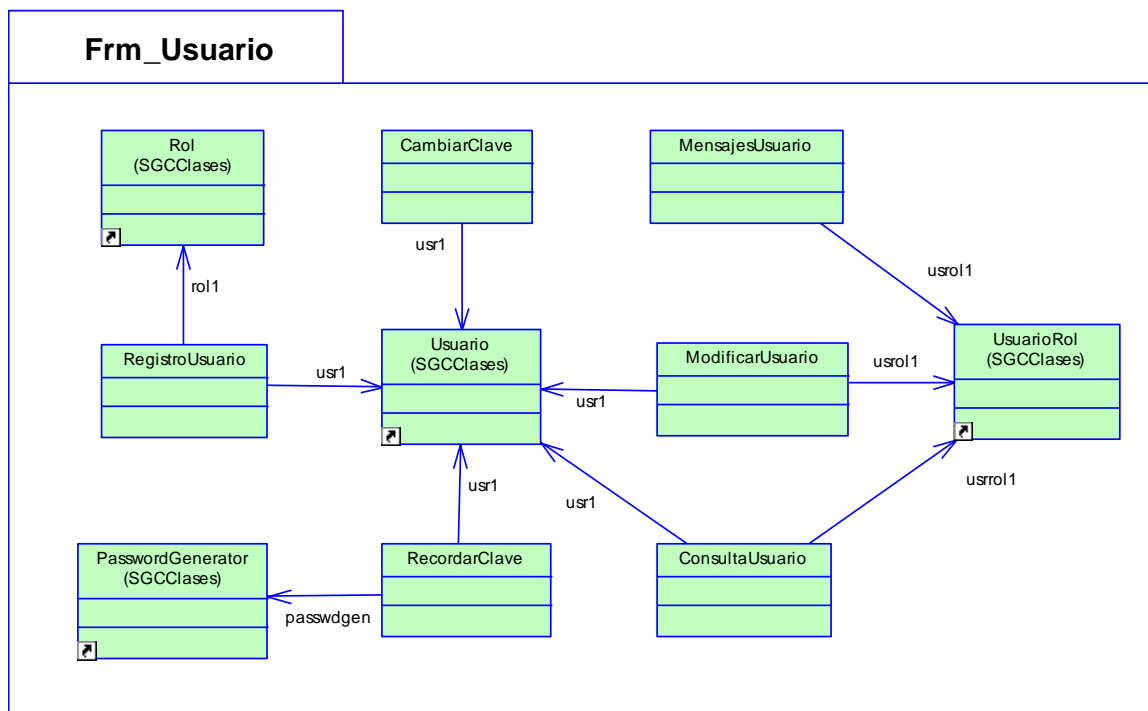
Frm_Usuario

Rol
(SGCClases)

CambiarClave

MensajesUsuario

usr1

usrol1

rol1

RegistroUsuario

usr1

Usuario
(SGCClases)

ModificarUsuario

usrol1

UsuarioRol
(SGCClases)

usr1

usr1

usrrol1

usr1

PasswordGenerator
(SGCClases)

RecordarClave

ConsultaUsuario

passwdgen